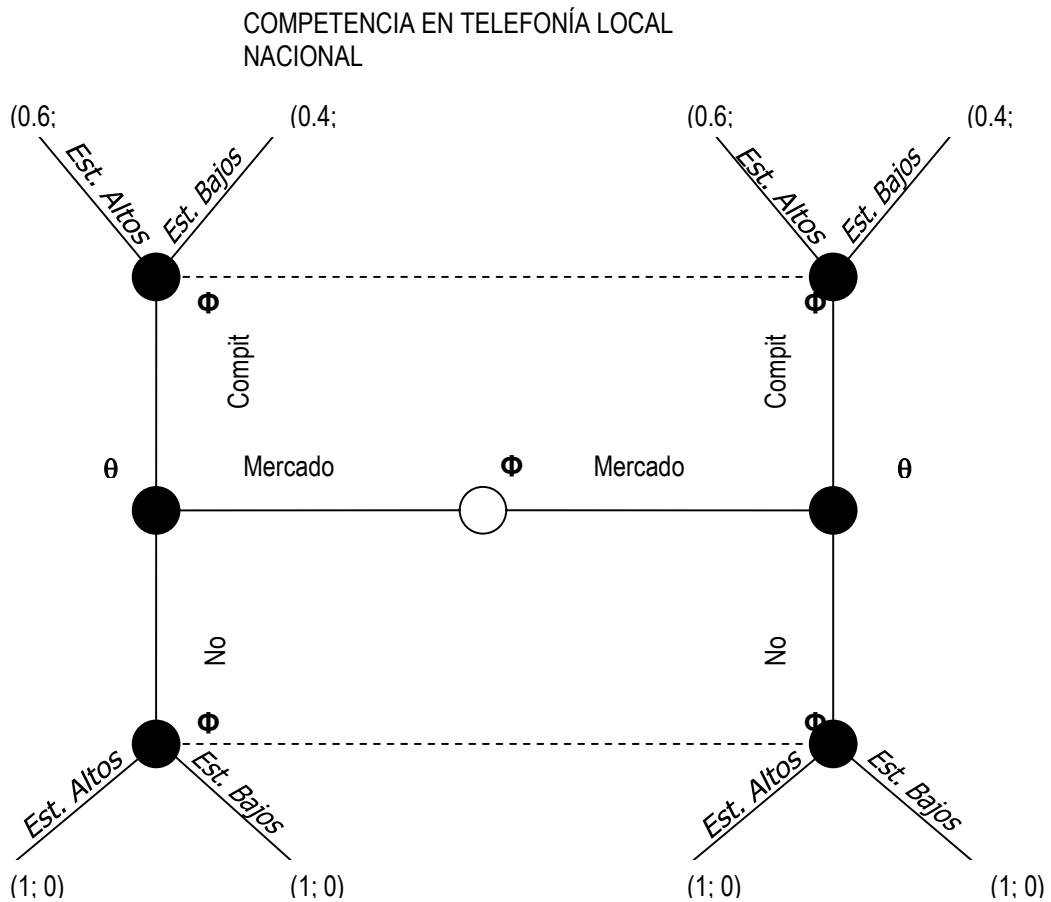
COMPETENCIA EN TELEFONÍA LOCAL NACIONAL

(0.6;
Est. Altos
Est. Bajos
(0.4;
(0.6;
Est. Altos
Est. Bajos
(0.4;

Φ
Φ

Compit
Compit

θ
Mercado
Φ
Mercado
θ

No
No

Φ
Φ

Est. Altos
Est. Bajos
Est. Altos
Est. Bajos

(1; 0)
(1; 0)
(1; 0)
(1; 0)